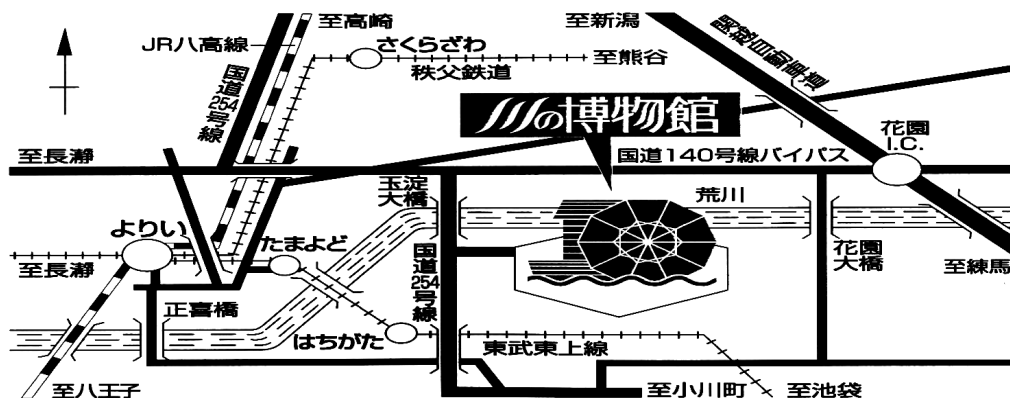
至高崎
至新潟
関越自動車道
JR八高線
さくらざわ
至熊谷
秩父鉄道
国道254号線
川の博物館
花園I.C.
至長瀞
国道140号線バイパス
玉淀大橋
荒川
よりい
たまよど
国道254号線
花園大橋
至長瀞
至練馬
正喜橋
はちがた
東武東上線
至八王子
至小川町
至池袋